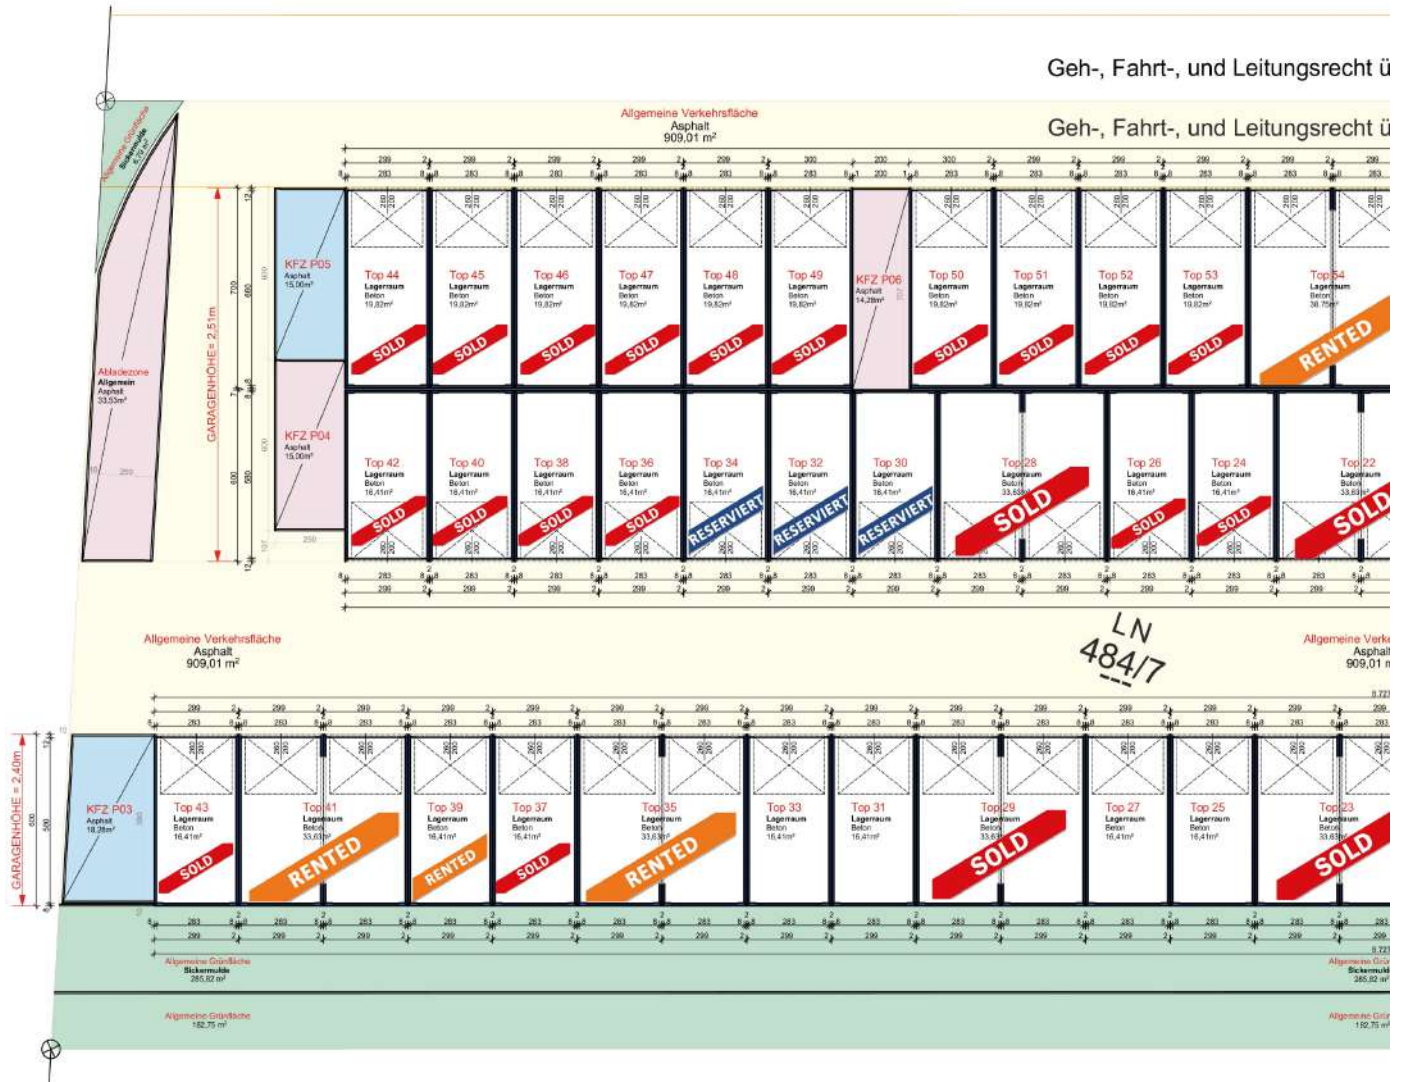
Geh-, Fahrt-, und Leitungsrecht ü

Allgemeine Verkehrsfläche
Asphalt
909,01 m²

Geh-, Fahrt-, und Leitungsrecht ü

Allgemeine Grünfläche
Sickermulde

KFZ P05
Asphalt
15,00m²

KFZ P04
Asphalt
15,00m²

Abladezone
Allgemein
Asphalt
33,53m²

GARAGENHÖHE = 2,51m

Top 44
Lagerraum
Beton
19,82m²
SOLD

Top 45
Lagerraum
Beton
19,82m²
SOLD

Top 46
Lagerraum
Beton
19,82m²
SOLD

Top 47
Lagerraum
Beton
19,82m²
SOLD

Top 48
Lagerraum
Beton
19,82m²
SOLD

Top 49
Lagerraum
Beton
19,82m²
SOLD

KFZ P06
Asphalt
14,28m²

Top 50
Lagerraum
Beton
19,82m²
SOLD

Top 51
Lagerraum
Beton
19,82m²
SOLD

Top 52
Lagerraum
Beton
19,82m²
SOLD

Top 53
Lagerraum
Beton
19,82m²
SOLD

Top 54
Lagerraum
Beton
38,75m²
RENTED

Top 42
Lagerraum
Beton
16,41m²
SOLD

Top 40
Lagerraum
Beton
16,41m²
SOLD

Top 38
Lagerraum
Beton
16,41m²
SOLD

Top 36
Lagerraum
Beton
16,41m²
SOLD

Top 34
Lagerraum
Beton
16,41m²
RESERVIERT

Top 32
Lagerraum
Beton
16,41m²
RESERVIERT

Top 30
Lagerraum
Beton
16,41m²
RESERVIERT

Top 28
Lagerraum
Beton
33,65m²
SOLD

Top 26
Lagerraum
Beton
16,41m²
SOLD

Top 24
Lagerraum
Beton
16,41m²
SOLD

Top 22
Lagerraum
Beton
33,63m²
SOLD

Allgemeine Verkehrsfläche
Asphalt
909,01 m²

LN
484/7

Allgemeine Verke
Asphalt
909,01 m

GARAGENHÖHE = 2,40m

KFZ P03
Asphalt
18,28m²

Top 43
Lagerraum
Beton
16,41m²
SOLD

Top 41
Lagerraum
Beton
33,63m²
RENTED

Top 39
Lagerraum
Beton
16,41m²
RENTED

Top 37
Lagerraum
Beton
16,41m²
SOLD

Top 35
Lagerraum
Beton
33,63m²
RENTED

Top 33
Lagerraum
Beton
16,41m²

Top 31
Lagerraum
Beton
16,41m²

Top 29
Lagerraum
Beton
33,63m²
SOLD

Top 27
Lagerraum
Beton
16,41m²

Top 25
Lagerraum
Beton
16,41m²

Top 23
Lagerraum
Beton
33,63m²
SOLD

Allgemeine Grünfläche
Sickermulde
285,82 m²

Allgemeine Grü
Sickermulde
285,82 m²

Allgemeine Grünfläche
182,75 m²

Allgemeine Grü
182,75 m²